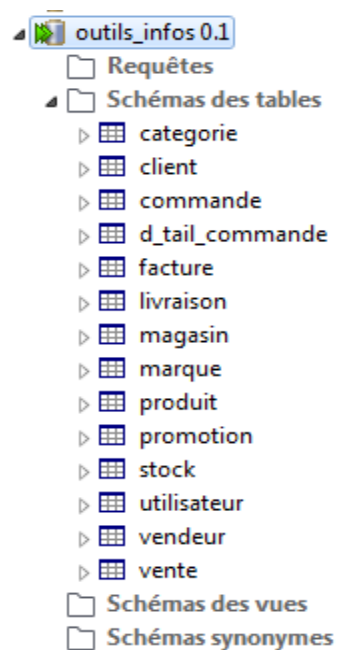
outils_infos 0.1
Requêtes
Schémas des tables
categorie
client
commande
d_tail_commande
facture
livraison
magasin
marque
produit
promotion
stock
utilisateur
vendeur
vente
Schémas des vues
Schémas synonymes